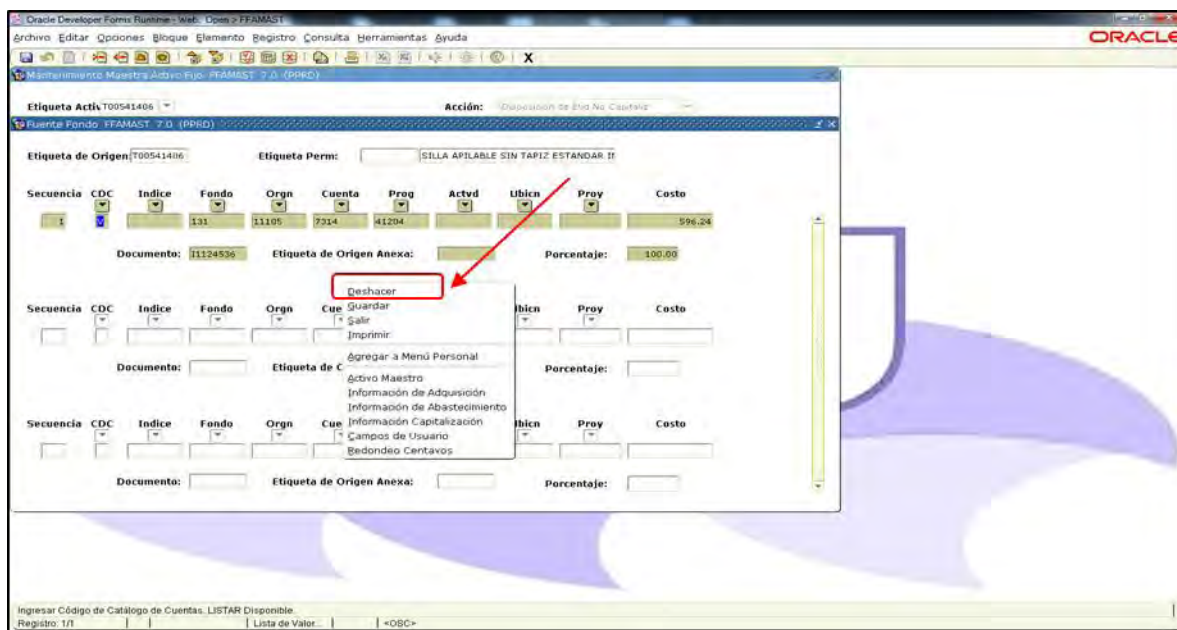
Oracle Developer Forms Runtime - Web: Open > FFAMAST

Archivo Editar Opciones Bloque Elemento Registro Consulta Herramientas Ayuda

ORACLE

Mantenimiento Maestro Activo Fijo FFAMAST 7.0 (PPRD)

Etiqueta Activ T00541406

Acción: Disposición de Etiq No Capitaliz

Fuente Fondo FFAMAST 7.0 (PPRD)

Etiqueta de Origen T00541406

Etiqueta Perm:

SILLA APILABLE SIN TAPIZ ESTANDAR II

| Secuencia | CDC | Indice | Fondo | Orgn | Cuenta | Prog | Actvd | Ubicn | Proy | Costo |
|---|---|---|---|---|---|---|---|---|---|---|
| 1 | | | 131 | 11105 | 7314 | 41204 | | | | 596.24 |

Documento: I1124536

Etiqueta de Origen Anexa:

Porcentaje: 100.00

Secuencia CDC Indice Fondo Orgn Cue Ubicn Proy Costo

Documento: Etiqueta de C Porcentaje:

Secuencia CDC Indice Fondo Orgn Cue Ubicn Proy Costo

Documento: Etiqueta de Origen Anexa: Porcentaje:

Deshacer
Guardar
Salir
Imprimir
Agregar a Menú Personal
Activo Maestro
Información de Adquisición
Información de Abastecimiento
Información Capitalización
Campos de Usuario
Redondeo Centavos

Ingresar Código de Catálogo de Cuentas. LISTAR Disponible.
Registro: 1/1 | Lista de Valor... | <OSC>